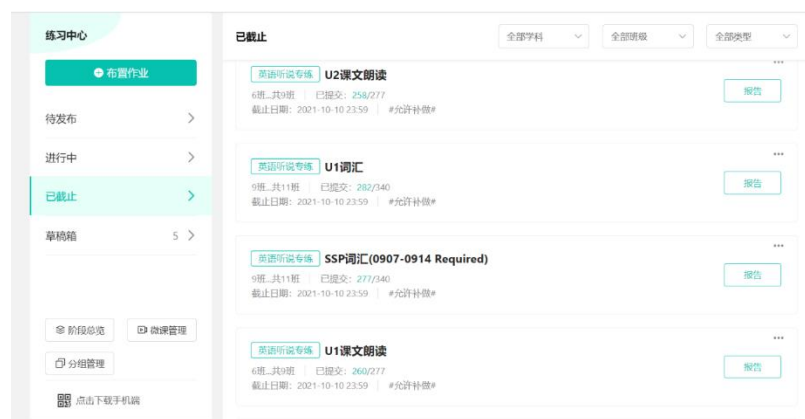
练习中心

布置作业

待发布

进行中

已截止

草稿箱 5

阶段总览

微课管理

分组管理

点击下载手机端

已截止

全部学科

全部班级

全部类型

英语听说专练 U2课文朗读

6班...共9班 | 已提交：258/277

截止日期：2021-10-10 23:59 | #允许补做#

报告

英语听说专练 U1词汇

9班...共11班 | 已提交：282/340

截止日期：2021-10-10 23:59 | #允许补做#

报告

英语听说专练 SSP词汇(0907-0914 Required)

9班...共11班 | 已提交：277/340

截止日期：2021-10-10 23:59 | #允许补做#

报告

英语听说专练 U1课文朗读

6班...共9班 | 已提交：260/277

截止日期：2021-10-10 23:59 | #允许补做#

报告